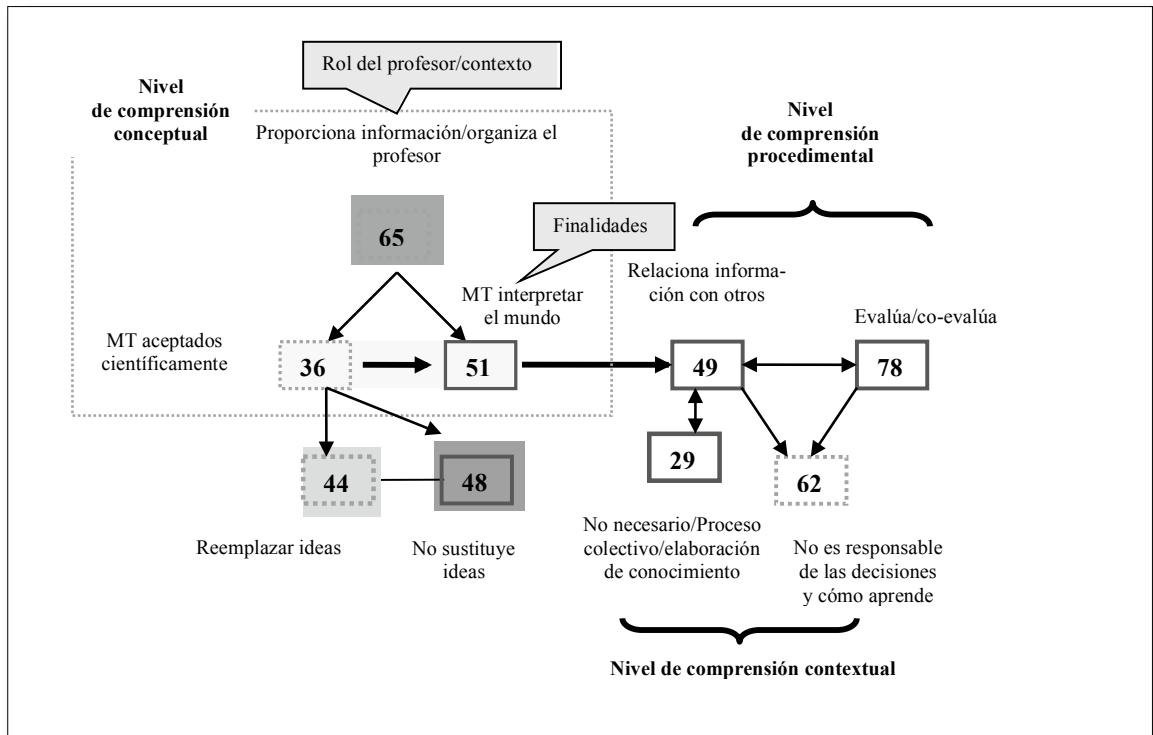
Rol del profesor/contexto

Nivel de comprensión conceptual

Proporciona información/organiza el profesor

Nivel de comprensión procedimental

65

Finalidades

MT interpretar el mundo

Relaciona información con otros

MT aceptados científicamente

36

51

49

Evalúa/co-evalúa

78

29

44

48

62

Reemplazar ideas

No sustituye ideas

No necesario/Proceso colectivo/elaboración de conocimiento

No es responsable de las decisiones y cómo aprende

Nivel de comprensión contextual